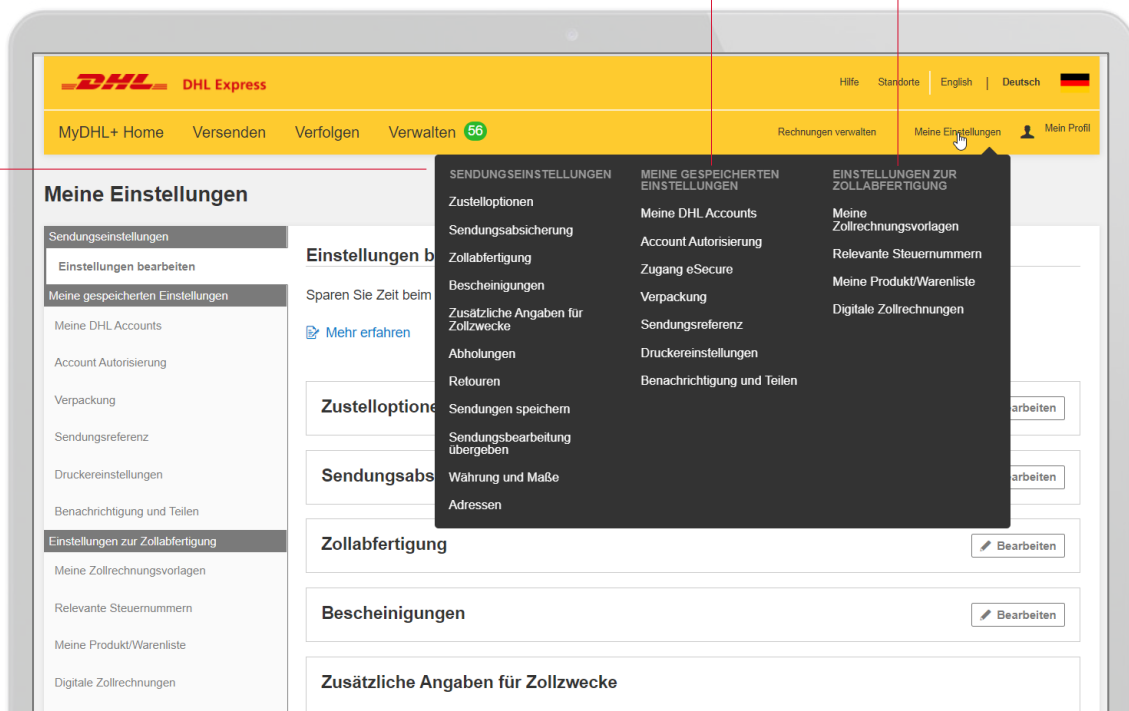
DHL DHL Express

Hilfe Standorte English | Deutsch

MyDHL+ Home Versenden Verfolgen Verwalten 56

Rechnungen verwalten Meine Einstellungen Mein Profil

Meine Einstellungen

Sendungseinstellungen
Einstellungen bearbeiten
Meine gespeicherten Einstellungen
Meine DHL Accounts
Account Autorisierung
Verpackung
Sendungsreferenz
Druckereinstellungen
Benachrichtigung und Teilen
Einstellungen zur Zollabfertigung
Meine Zollrechnungsvorlagen
Relevante Steuernummern
Meine Produkt/Warenliste
Digitale Zollrechnungen

Einstellungen b

Sparen Sie Zeit beim

Mehr erfahren

SENDUNGSEINSTELLUNGEN
Zustelloptionen
Sendungsabsicherung
Zollabfertigung
Bescheinigungen
Zusätzliche Angaben für Zollzwecke
Abholungen
Retouren
Sendungen speichern
Sendungsbearbeitung übergeben
Währung und Maße
Adressen

MEINE GESPEICHERTEN EINSTELLUNGEN
Meine DHL Accounts
Account Autorisierung
Zugang eSecure
Verpackung
Sendungsreferenz
Druckereinstellungen
Benachrichtigung und Teilen

EINSTELLUNGEN ZUR ZOLLABFERTIGUNG
Meine Zollrechnungsvorlagen
Relevante Steuernummern
Meine Produkt/Warenliste
Digitale Zollrechnungen

Zustelloptione
earbeiten

Sendungsabs
earbeiten

Zollabfertigung
Bearbeiten

Bescheinigungen
Bearbeiten

Zusätzliche Angaben für Zollzwecke